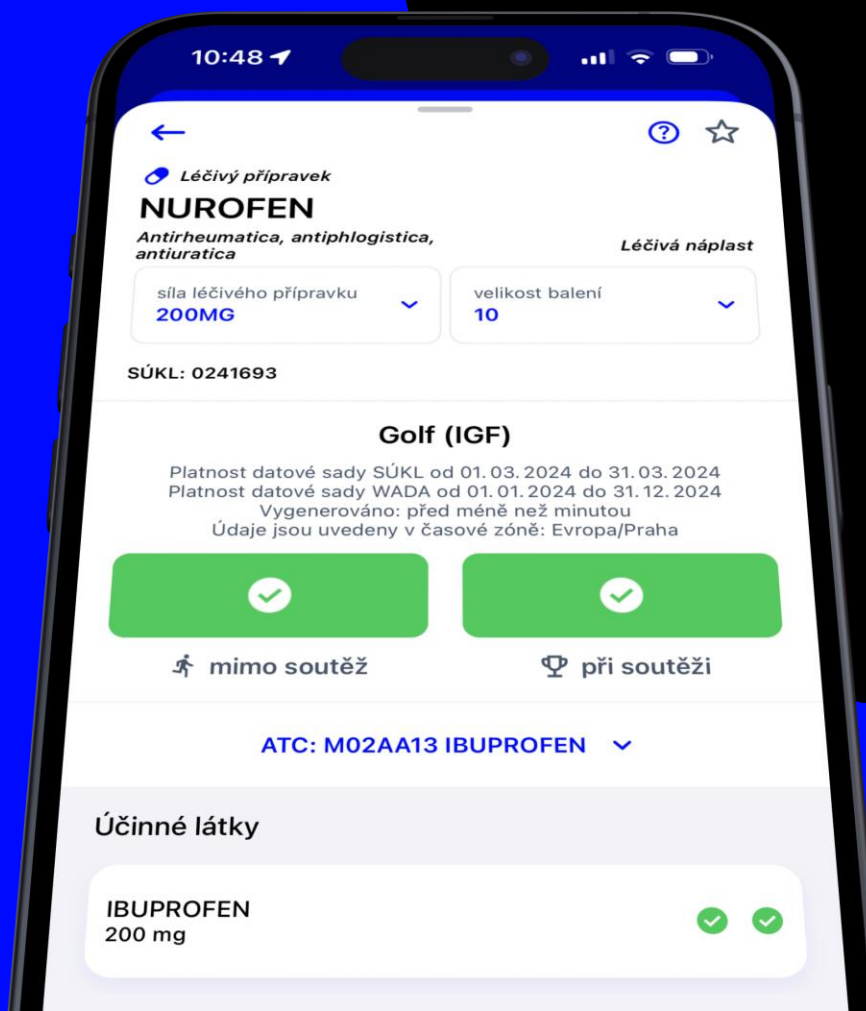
10:48

Léčivý přípravek
NUROFEN
Antirheumatica, antiphlogistica, antiuratica
Léčivá náplast

síla léčivého přípravku
200MG

velikost balení
10

SÚKL: 0241693

Golf (IGF)
Platnost datové sady SÚKL od 01. 03. 2024 do 31. 03. 2024
Platnost datové sady WADA od 01. 01. 2024 do 31. 12. 2024
Vygenerováno: před méně než minutou
Údaje jsou uvedeny v časové zóně: Evropa/Praha

mimo soutěž
při soutěži

ATC: M02AA13 IBUPROFEN

Účinné látky

IBUPROFEN
200 mg